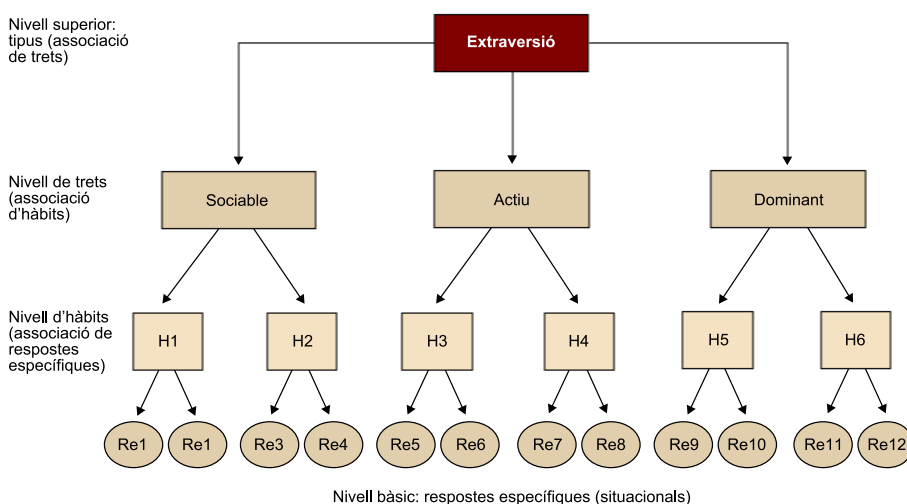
Nivell superior: tipus (associació de trets)

Extraversió

Nivell de trets (associació d'hàbits)

Sociable

Actiu

Dominant

Nivell d'hàbits (associació de respostes específiques)

H1

H2

H3

H4

H5

H6

Re1

Re1

Re3

Re4

Re5

Re6

Re7

Re8

Re9

Re10

Re11

Re12

Nivell bàsic: respostes específiques (situacionals)